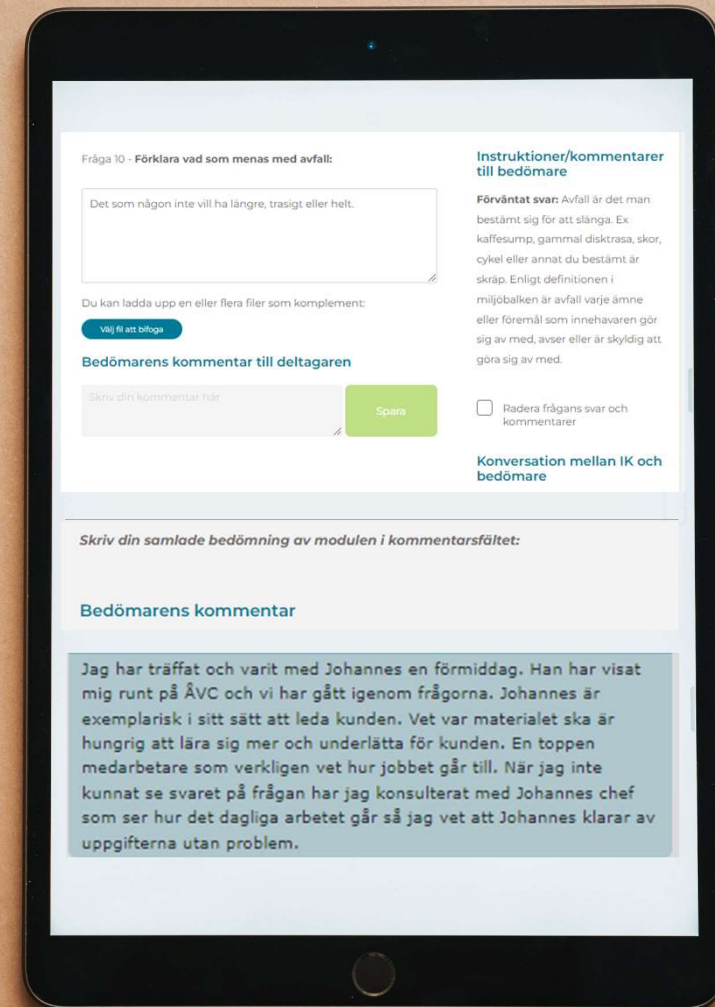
Fråga 10 - **Förklara vad som menas med avfall:**

Det som någon inte vill ha längre, trasigt eller helt.

Du kan ladda upp en eller flera filer som komplement:

Välj fil att bifoga

Bedömarens kommentar till deltagaren

Skriv din kommentar här

Spara

Instruktioner/kommentarer till bedömare

**Förväntat svar:** Avfall är det man bestämt sig för att slänga. Ex kaffesump, gammal disktrasa, skor, cykel eller annat du bestämt är skräp. Enligt definitionen i miljöbalken är avfall varje ämne eller föremål som innehavaren gör sig av med, avser eller är skyldig att göra sig av med.

Radera frågans svar och kommentarer

Konversation mellan IK och bedömare

*Skriv din samlade bedömning av modulen i kommentarsfältet:*

Bedömarens kommentar

Jag har träffat och varit med Johannes en förmiddag. Han har visat mig runt på ÅVC och vi har gått igenom frågorna. Johannes är exemplarisk i sitt sätt att leda kunden. Vet var materialet ska är hungrig att lära sig mer och underlätta för kunden. En toppen medarbetare som verkligen vet hur jobbet går till. När jag inte kunnat se svaret på frågan har jag konsulterat med Johannes chef som ser hur det dagliga arbetet går så jag vet att Johannes klarar av uppgifterna utan problem.